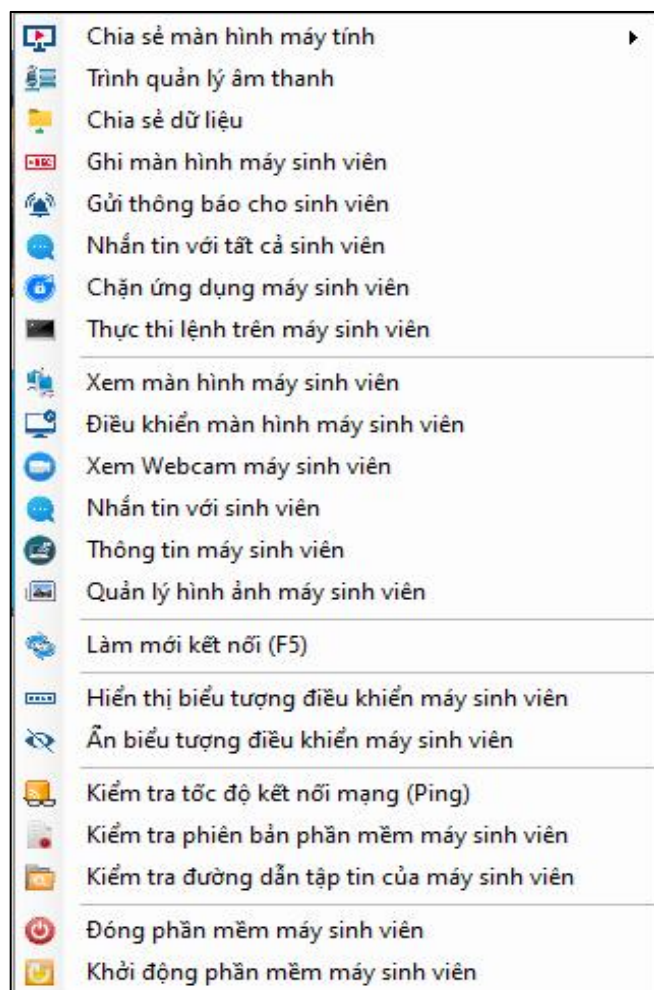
Chia sẻ màn hình máy tính
Trình quản lý âm thanh
Chia sẻ dữ liệu
Ghi màn hình máy sinh viên
Gửi thông báo cho sinh viên
Nhắn tin với tất cả sinh viên
Chặn ứng dụng máy sinh viên
Thực thi lệnh trên máy sinh viên

Xem màn hình máy sinh viên
Điều khiển màn hình máy sinh viên
Xem Webcam máy sinh viên
Nhắn tin với sinh viên
Thông tin máy sinh viên
Quản lý hình ảnh máy sinh viên

Làm mới kết nối (F5)

Hiển thị biểu tượng điều khiển máy sinh viên
Ẩn biểu tượng điều khiển máy sinh viên

Kiểm tra tốc độ kết nối mạng (Ping)
Kiểm tra phiên bản phần mềm máy sinh viên
Kiểm tra đường dẫn tập tin của máy sinh viên

Đóng phần mềm máy sinh viên
Khởi động phần mềm máy sinh viên